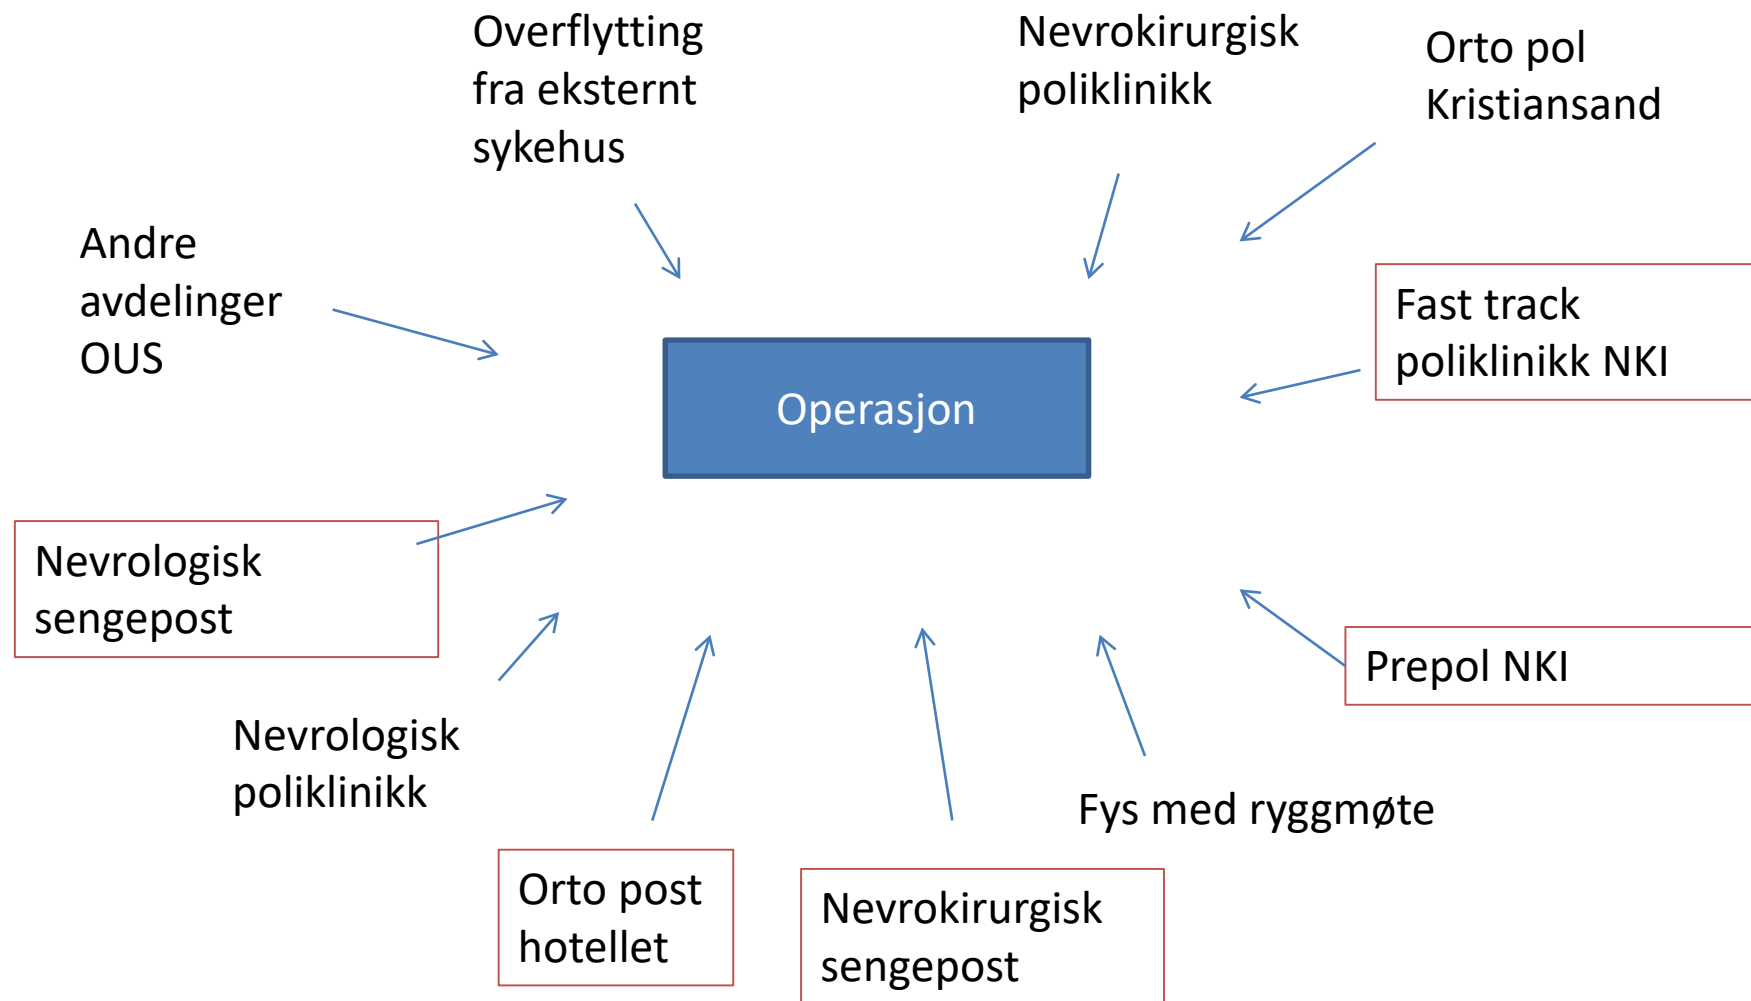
Overflytting fra eksternt sykehus

Nevrokirurgisk poliklinikk

Orto pol Kristiansand

Andre avdelinger OUS

Operasjon

Fast track poliklinikk NKI

Nevrologisk sengepost

Prepol NKI

Nevrologisk poliklinikk

Fys med ryggmøte

Orto post hotellet

Nevrokirurgisk sengepost